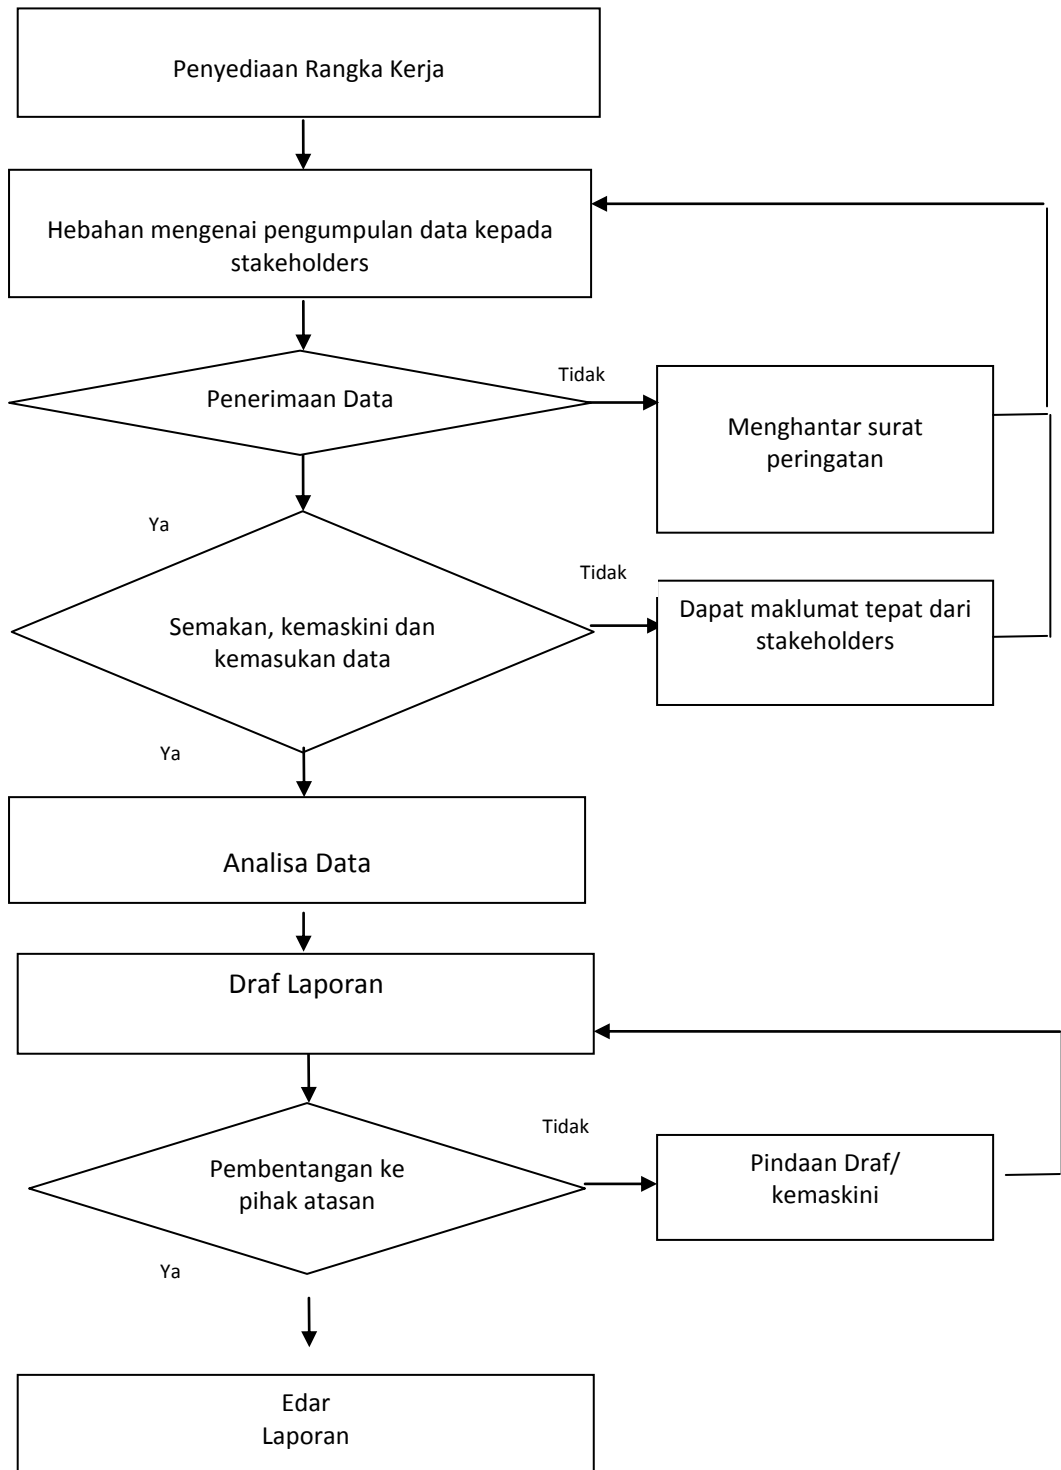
Penyediaan Rangka Kerja

Hebahan mengenai pengumpulan data kepada stakeholders

Penerimaan Data

Tidak

Menghantar surat peringatan

Ya

Tidak

Semakan, kemaskini dan kemasukan data

Dapat maklumat tepat dari stakeholders

Ya

Analisa Data

Draf Laporan

Tidak

Pembentangan ke pihak atasan

Pindaan Draf/ kemaskini

Ya

Edar Laporan